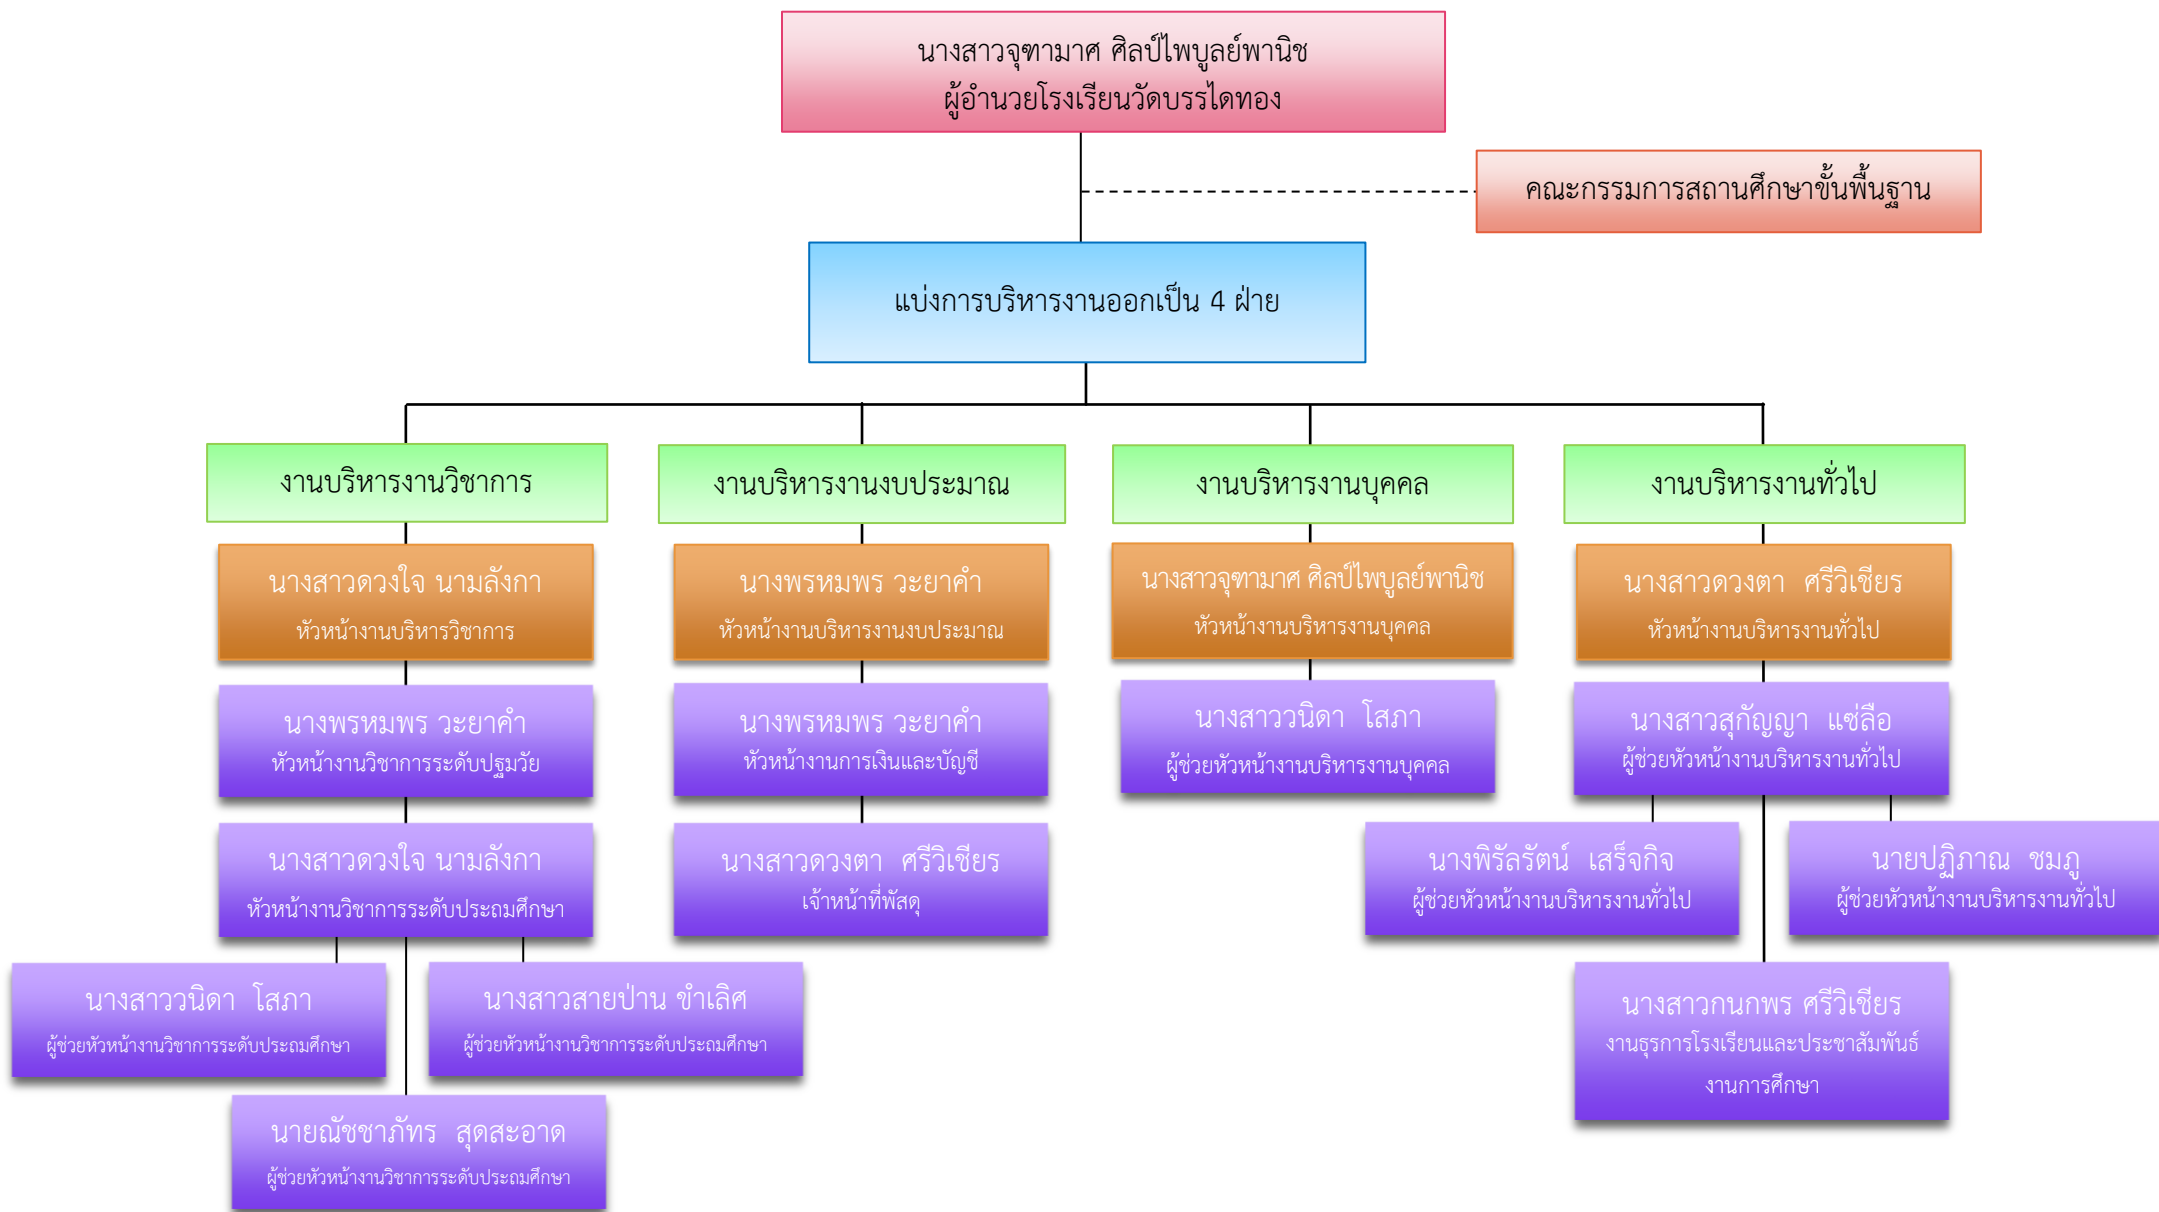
นางสาวจุฑามาศ ศิลป์ไพบูลย์พานิช
ผู้อำนวยโรงเรียนวัดบรรไดทอง

คณะกรรมการสถานศึกษาขั้นพื้นฐาน

แบ่งการบริหารงานออกเป็น 4 ฝ่าย

งานบริหารงานวิชาการ

นางสาวดวงใจ นามลังกา
หัวหน้างานบริหารวิชาการ

นางพรหมพร วะยาคำ
หัวหน้างานวิชาการระดับปฐมวัย

นางสาวดวงใจ นามลังกา
หัวหน้างานวิชาการระดับประถมศึกษา

นางสาววนิดา โสภา
ผู้ช่วยหัวหน้างานวิชาการระดับประถมศึกษา

นางสาวสายป่าน ขำเลิศ
ผู้ช่วยหัวหน้างานวิชาการระดับประถมศึกษา

นายณัชชาภัทร สุดสะอาด
ผู้ช่วยหัวหน้างานวิชาการระดับประถมศึกษา

งานบริหารงานงบประมาณ

นางพรหมพร วะยาคำ
หัวหน้างานบริหารงานงบประมาณ

นางพรหมพร วะยาคำ
หัวหน้างานการเงินและบัญชี

นางสาวดวงตา ศรีวิเชียร
เจ้าหน้าที่พัสดุ

งานบริหารงานบุคคล

นางสาวจุฑามาศ ศิลป์ไพบูลย์พานิช
หัวหน้างานบริหารงานบุคคล

นางสาววนิดา โสภา
ผู้ช่วยหัวหน้างานบริหารงานบุคคล

งานบริหารงานทั่วไป

นางสาวดวงตา ศรีวิเชียร
หัวหน้างานบริหารงานทั่วไป

นางสาวสุกัญญา แซ่ลือ
ผู้ช่วยหัวหน้างานบริหารงานทั่วไป

นางพิรัลรัตน์ เสร็จกิจ
ผู้ช่วยหัวหน้างานบริหารงานทั่วไป

นายปฏิภาณ ชมภู
ผู้ช่วยหัวหน้างานบริหารงานทั่วไป

นางสาวกนกพร ศรีวิเชียร
งานธุรการโรงเรียนและประชาสัมพันธ์
งานการศึกษา